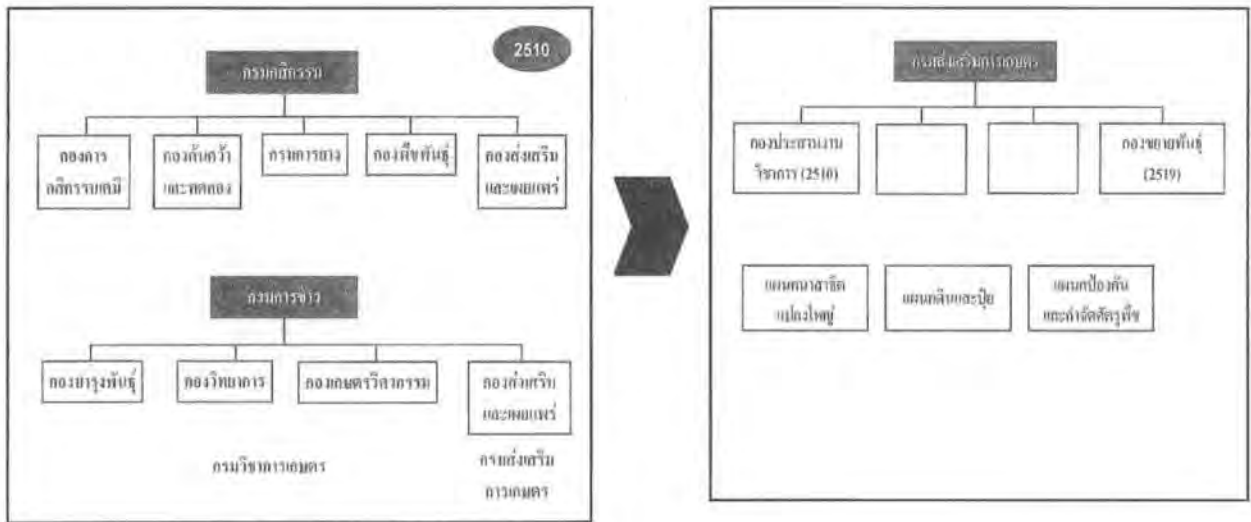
2510

กรมกสิกรรม

กองการกสิกรรมเคมี

กองค้นคว้าและทดลอง

กองการยาง

กองพืชพันธุ์

กองส่งเสริมและเผยแพร่

กรมการข้าว

กองบำรุงพันธุ์

กองวิทยาการ

กองเกษตรวิศวกรรม

กองส่งเสริมและเผยแพร่

กรมวิชาการเกษตร

กรมส่งเสริมการเกษตร

กรมส่งเสริมการเกษตร

กองประสานงานวิชาการ (2510)

กองขยายพันธุ์ (2519)

แผนกสาธิตแปลงใหญ่

แผนกดินและปุ๋ย

แผนกป้องกันและกำจัดศัตรูพืช